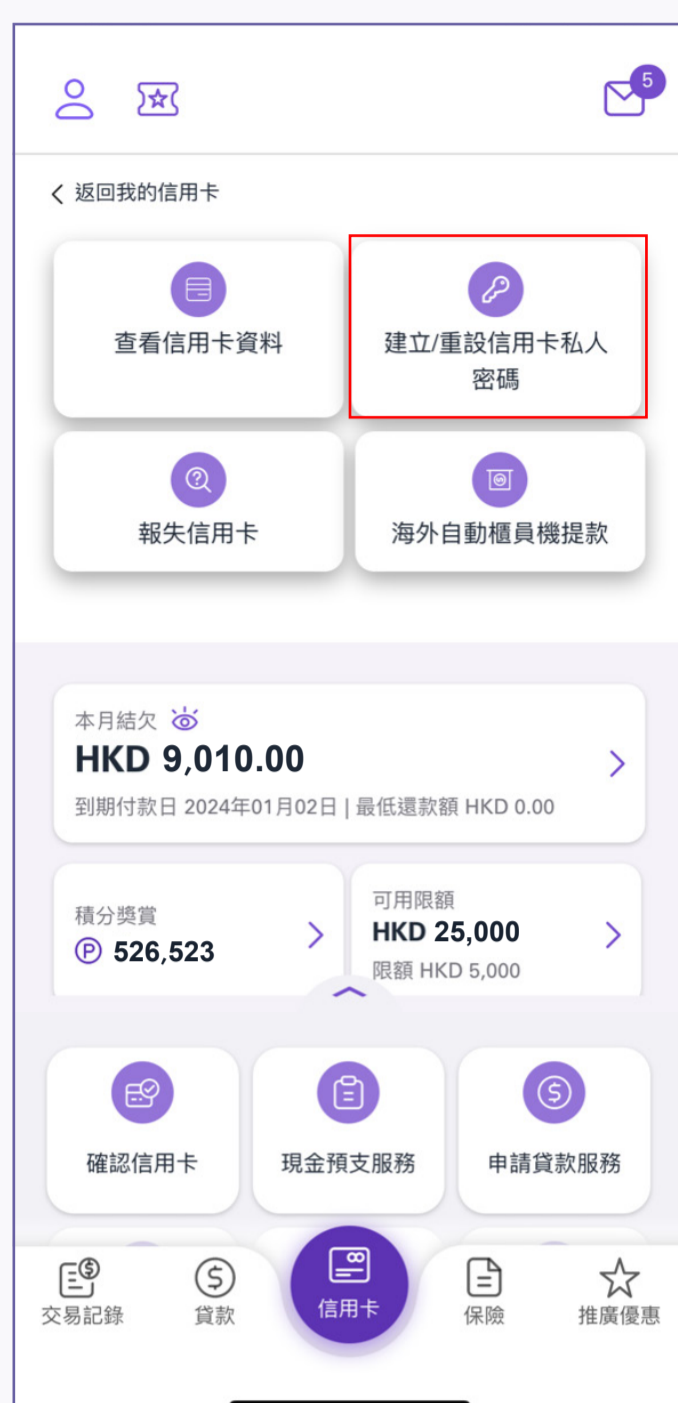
5

< 返回我的信用卡

查看信用卡資料

建立/重設信用卡私人密碼

報失信用卡

海外自動櫃員機提款

本月結欠

HKD 9,010.00

到期付款日 2024年01月02日 | 最低還款額 HKD 0.00

積分獎賞

Ⓟ 526,523

可用限額

HKD 25,000

限額 HKD 5,000

確認信用卡

現金預支服務

申請貸款服務

交易記錄

貸款

信用卡

保險

推廣優惠